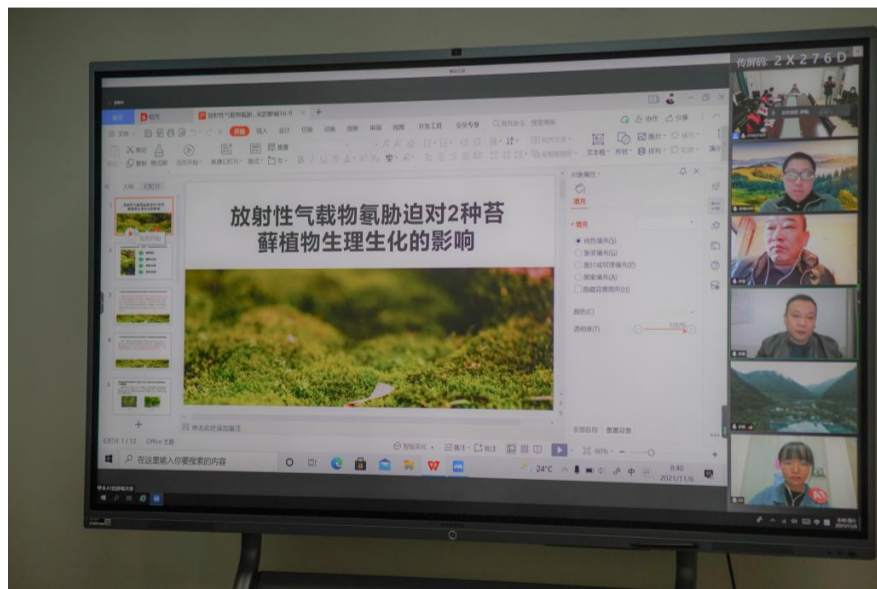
传屏码: 2X276D

放射性气载物氡胁迫对2种苔藓植物生理生化的影响

对象属性
填充
纯色填充(S)
渐变填充(G)
图片或纹理填充(P)
图案填充(A)
隐藏背景图形(H)
颜色(C)
透明度(T)

在这里输入你要搜索的内容

24°C

中

8:40
2021/11/6